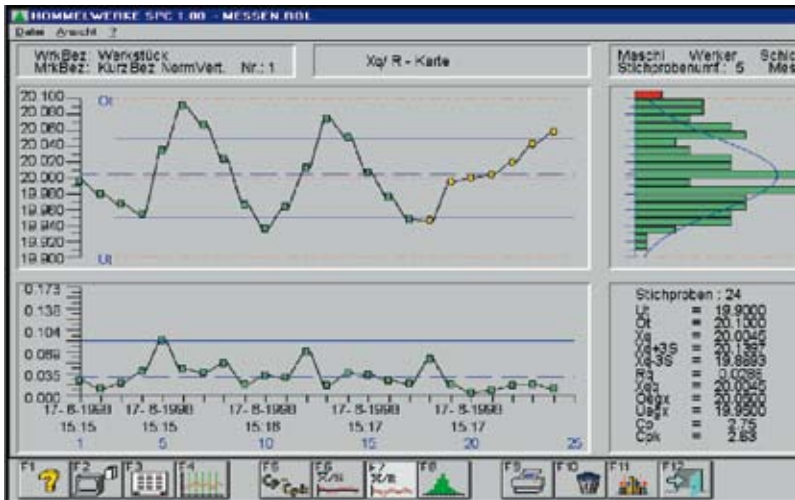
HOMMELWERKE SPC 1.00 - MESSEN.ROL
Datei Ansicht ?

WrkBez: Werkstück
MrkBez: KurzBez NormVert. Nr.: 1

Xq/ R - Karte

Maschi Werker Schic
Stichprobenumf.: 5 Mes

20.100
20.080
20.060
20.040
20.020
20.000
19.980
19.960
19.940
19.920
19.900
Ot
Ut

0.173
0.138
0.104
0.069
0.035
0.000
17- 8-1998 15.15
17- 8-1998 15.15
17- 8-1998 15.16
17- 8-1998 15.17
17- 8-1998 15.17
1
5
10
15
20
25

Stichproben : 24
Ut = 19.9000
Ot = 20.1000
Xq = 20.0045
Xq+3S = 20.1397
Xq-3S = 19.8693
Rq = 0.0286
Xqq = 20.0045
Oegx = 20.0500
Uegx = 19.9500
Cp = 2.76
Cpk = 2.83

F1 F2 F3 F4 F5 F6 F7 F8 F9 F10 F11 F12
Cp Cpk